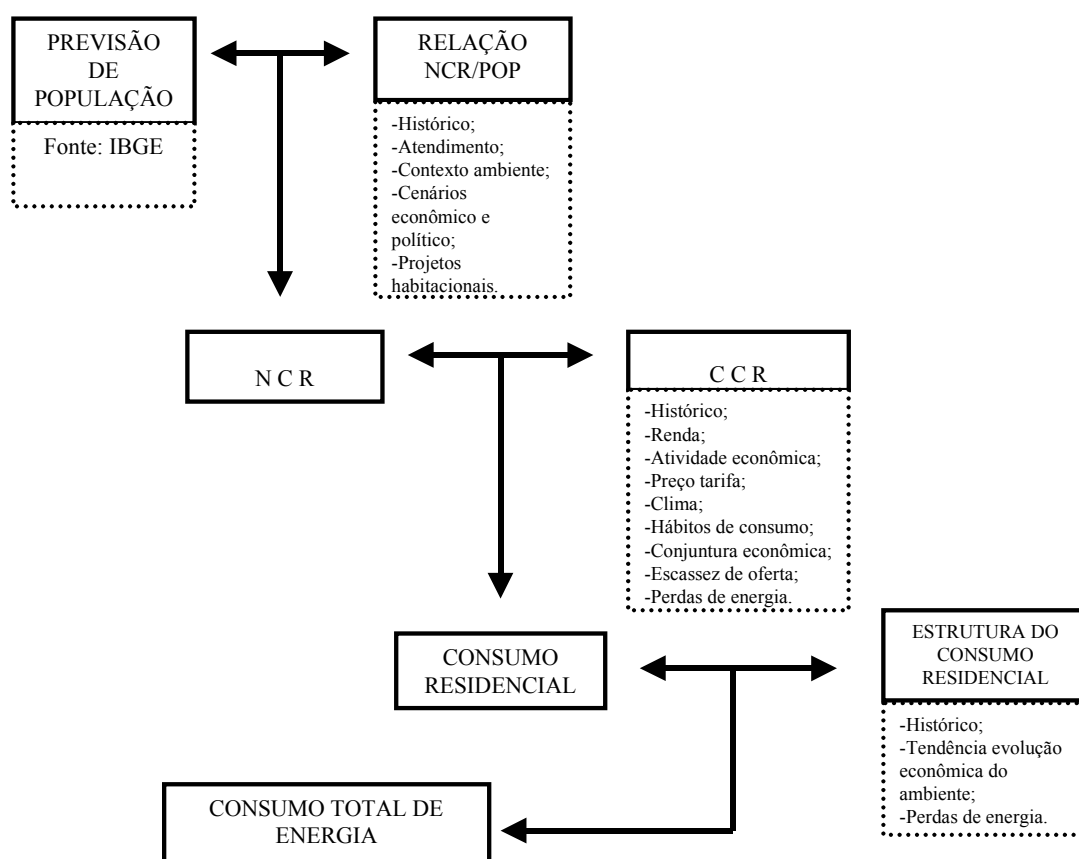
PREVISÃO DE POPULAÇÃO

Fonte: IBGE

RELAÇÃO NCR/POP

-Histórico;
-Atendimento;
-Contexto ambiente;
-Cenários econômico e político;
-Projetos habitacionais.

N C R

C C R

-Histórico;
-Renda;
-Atividade econômica;
-Preço tarifa;
-Clima;
-Hábitos de consumo;
-Conjuntura econômica;
-Escassez de oferta;
-Perdas de energia.

CONSUMO RESIDENCIAL

ESTRUTURA DO CONSUMO RESIDENCIAL

-Histórico;
-Tendência evolução econômica do ambiente;
-Perdas de energia.

CONSUMO TOTAL DE ENERGIA